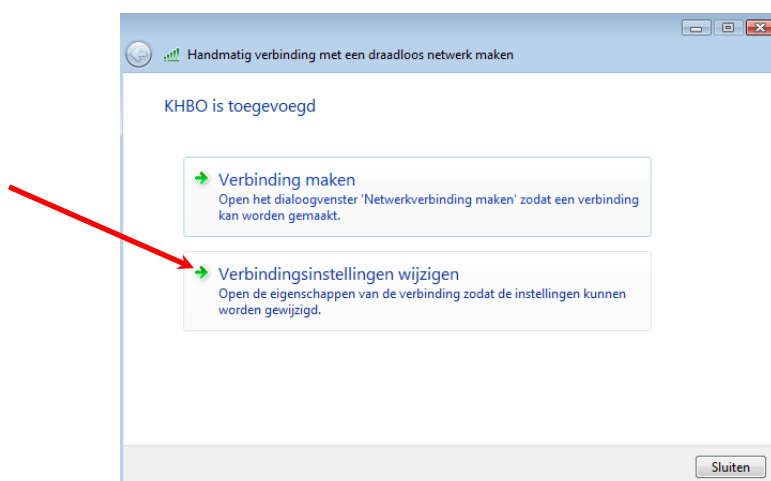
Handmatig verbinding met een draadloos netwerk maken

KHBO is toegevoegd

Verbinding maken
Open het dialoogvenster 'Netwerkverbinding maken' zodat een verbinding kan worden gemaakt.

Verbindingsinstellingen wijzigen
Open de eigenschappen van de verbinding zodat de instellingen kunnen worden gewijzigd.

Sluiten